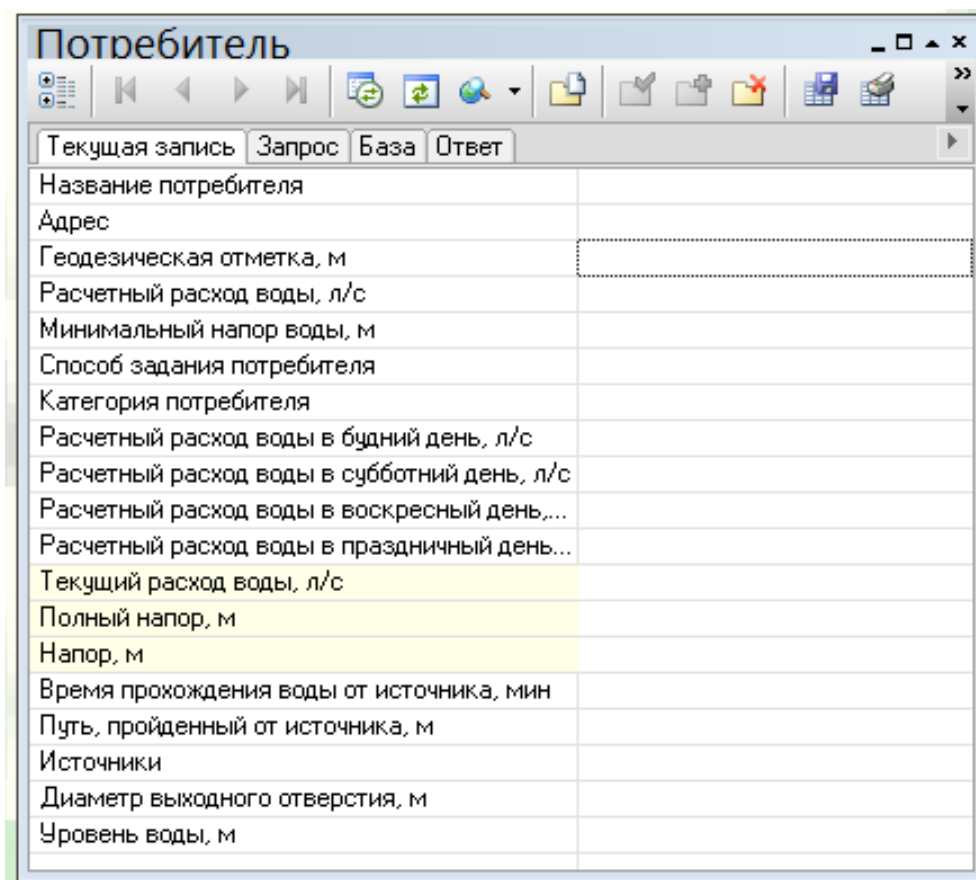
Потребитель

Текущая запись | Запрос | База | Ответ

| | |
|---|---|
| Название потребителя | |
| Адрес | |
| Геодезическая отметка, м | |
| Расчетный расход воды, л/с | |
| Минимальный напор воды, м | |
| Способ задания потребителя | |
| Категория потребителя | |
| Расчетный расход воды в будний день, л/с | |
| Расчетный расход воды в субботний день, л/с | |
| Расчетный расход воды в воскресный день,... | |
| Расчетный расход воды в праздничный день... | |
| Текущий расход воды, л/с | |
| Полный напор, м | |
| Напор, м | |
| Время прохождения воды от источника, мин | |
| Путь, пройденный от источника, м | |
| Источники | |
| Диаметр выходного отверстия, м | |
| Уровень воды, м | |